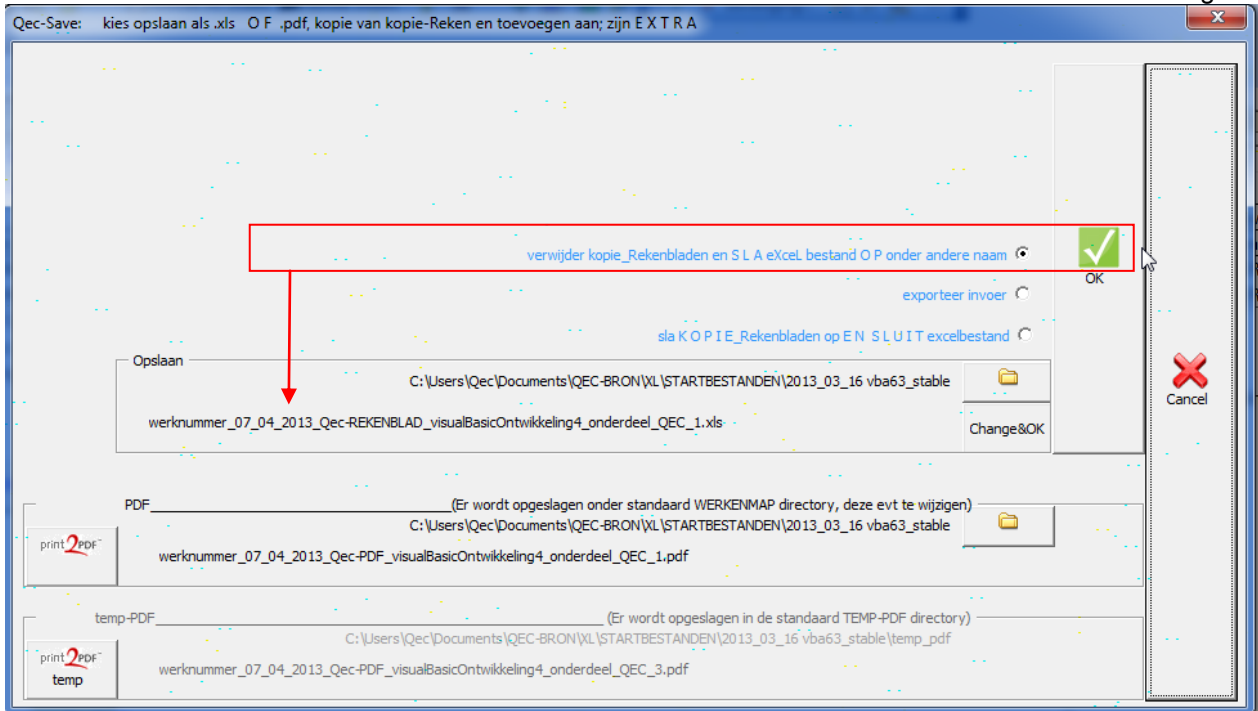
Qec-Save: kies opslaan als .xls O F .pdf, kopie van kopie-Reken en toevoegen aan; zijn E X T R A

verwijder kopie_Rekenbladen en S L A eXceL bestand O P onder andere naam

OK

exporteer invoer

sla K O P I E_Rekenbladen op E N S L U I T excelbestand

Opslaan

C:\Users\Qec\Documents\QEC-BRON\XL\STARTBESTANDEN\2013_03_16 vba63_stable

werknummer_07_04_2013_Qec-REKENBLAD_visualBasicOntwikkeling4_onderdeel_QEC_1.xls

Change&OK

Cancel

PDF______________________________(Er wordt opgeslagen onder standaard WERKENMAP directory, deze evt te wijzigen)

C:\Users\Qec\Documents\QEC-BRON\XL\STARTBESTANDEN\2013_03_16 vba63_stable

print2PDF

werknummer_07_04_2013_Qec-PDF_visualBasicOntwikkeling4_onderdeel_QEC_1.pdf

temp-PDF______________________________(Er wordt opgeslagen in de standaard TEMP-PDF directory)

C:\Users\Qec\Documents\QEC-BRON\XL\STARTBESTANDEN\2013_03_16 vba63_stable\temp_pdf

print2PDF temp

werknummer_07_04_2013_Qec-PDF_visualBasicOntwikkeling4_onderdeel_QEC_3.pdf